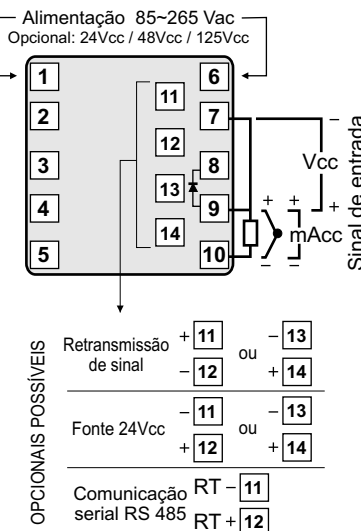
Alimentação 85~265 Vac
Opcional: 24Vcc / 48Vcc / 125Vcc

1
2
3
4
5
6
7
8
9
10
11
12
13
14

Vcc
mAcc
Sinal de entrada

OPCIONAIS POSSÍVEIS

| | | | |
|---|---|---|---|
| Retransmissão de sinal | + 11 / − 12 | ou | − 13 / + 14 |
| Fonte 24Vcc | − 11 / + 12 | ou | − 13 / + 14 |
| Comunicação serial RS 485 | RT − 11 / RT + 12 | | |